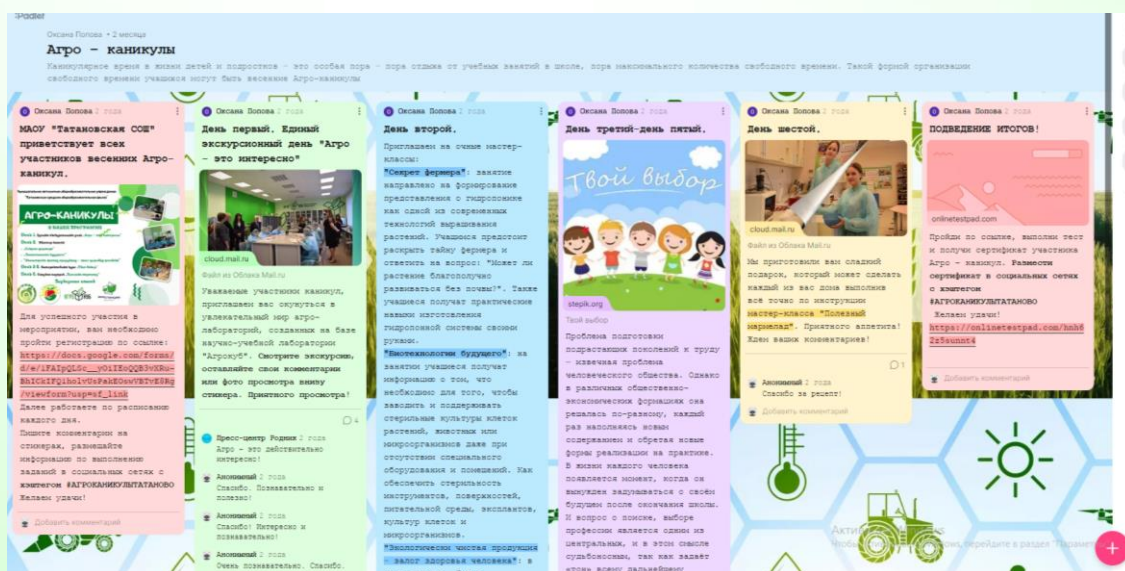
padlet

Оксана Попова • 2 месяца

Агро – каникулы

Каникулярное время в жизни детей и подростков – это особая пора – пора отдыха от учебных занятий в школе, пора максимального количества свободного времени. Такой формой организации свободного времени учащихся могут быть весенние Агро-каникулы

Оксана Попова 2 года

МАОУ "Татановская СОШ" приветствует всех участников весенних Агро-каникул.

АГРО–КАНИКУЛЫ

Для успешного участия в мероприятии, вам необходимо пройти регистрацию по ссылке: https://docs.google.com/forms/d/e/1FAIpQLSc__yO1IXoQQB3vXRu-BbICbIFQiholvUsPaAKOswVBTvKSRg/viewform?usp=sf_link

Далее работаете по расписанию каждого дня.

Пишите комментарии на стикерах, размещайте информацию по выполнению заданий в социальных сетях с хэштегом #АГРОКАНИКУЛЫТАТАНОВО

Желаем удачи!

Добавить комментарий

Оксана Попова 2 года

День первый. Единый экскурсионный день "Агро – это интересно"

cloud.mail.ru

Файл из Облака Mail.ru

Уважаемые участники каникул, приглашаем вас окунуться в увлекательный мир агро-лабораторий, созданных на базе научно-учебной лаборатории "Агрокуб". Смотрите экскурсию, оставляйте свои комментарии или фото просмотра внизу стикера. Приятного просмотра!

4

Пресс-центр Родник 2 года
Агро – это действительно интересно!

Анонимный 2 года
Спасибо. Познавательно и полезно!

Анонимный 2 года
Спасибо! Интересно и познавательно!

Анонимный 2 года
Очень познавательно. Спасибо.

Оксана Попова 2 года

День второй.

Приглашаем на очные мастер-классы:

"Секрет фермера": занятие направлено на формирование представления о гидропонике как одной из современных технологий выращивания растений. Учащимся предстоит раскрыть тайну фермера и ответить на вопрос: "Может ли растение благополучно развиваться без почвы!". Также учащиеся получат практические навыки изготовления гидропонной системы своими руками.

"Биотехнологии будущего": на занятии учащиеся получат информацию о том, что необходимо для того, чтобы заводить и поддерживать стерильные культуры клеток растений, животных или микроорганизмов даже при отсутствии специального оборудования и помещений. Как обеспечить стерильность инструментов, поверхностей, питательной среды, эксплантов, культур клеток и микроорганизмов.

"Экологически чистая продукция – залог здоровья человека": в

Оксана Попова 2 года

День третий-день пятый.

Твой выбор

stepik.org

Твой выбор

Проблема подготовки подрастающих поколений к труду – извечная проблема человеческого общества. Однако в различных общественно-экономических формациях она решалась по-разному, каждый раз наполняясь новым содержанием и обретая новые формы реализации на практике. В жизни каждого человека появляется момент, когда он вынужден задуматься о своём будущем после окончания школы. И вопрос о выборе профессии является одним из центральных, и в этом смысле судьбоносным, так как задаёт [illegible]

Оксана Попова 2 года

День шестой.

cloud.mail.ru

Файл из Облака Mail.ru

Мы приготовили вам сладкий подарок, который может сделать каждый из вас дома выполнив все точно по инструкции мастер-класса "Полезный мармелад". Приятного аппетита! Ждем ваших комментариев!

1

Анонимный 2 года
Спасибо за рецепт!

Добавить комментарий

Оксана Попова 2 года

ПОДВЕДЕНИЕ ИТОГОВ!

onlinetestpad.com

Пройди по ссылке, выполни тест и получи сертификат участника Агро – каникул. Размести сертификат в социальных сетях с хэштегом #АГРОКАНИКУЛЫТАТАНОВО

Желаем удачи!

https://onlinetestpad.com/hnh62z5aunnt4

Добавить комментарий

Активация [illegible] Чтобы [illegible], перейдите в раздел "Парамет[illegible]